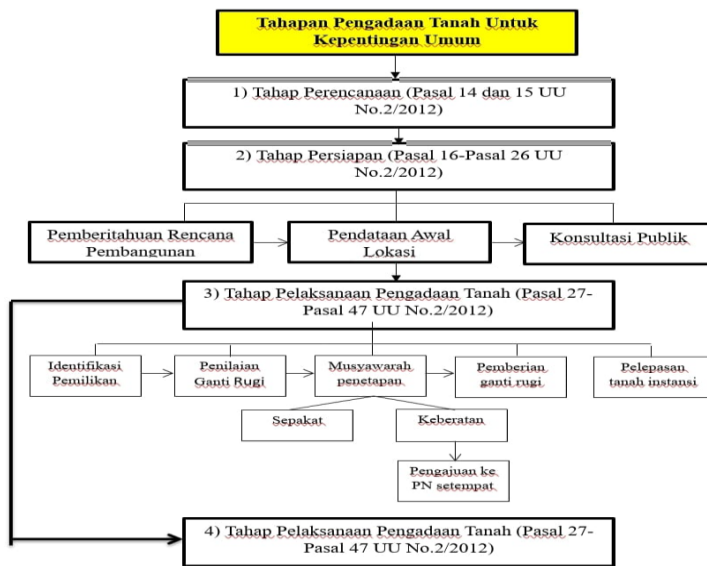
Tahapan Pengadaan Tanah Untuk Kepentingan Umum

1) Tahap Perencanaan (Pasal 14 dan 15 UU No.2/2012)

2) Tahap Persiapan (Pasal 16-Pasal 26 UU No.2/2012)

Pemberitahuan Rencana Pembangunan

Pendataan Awal Lokasi

Konsultasi Publik

3) Tahap Pelaksanaan Pengadaan Tanah (Pasal 27-Pasal 47 UU No.2/2012)

Identifikasi Pemilikan

Penilaian Ganti Rugi

Musyawarah penetapan

Pemberian ganti rugi

Pelepasan tanah instansi

Sepakat

Keberatan

Pengajuan ke PN setempat

4) Tahap Pelaksanaan Pengadaan Tanah (Pasal 27-Pasal 47 UU No.2/2012)